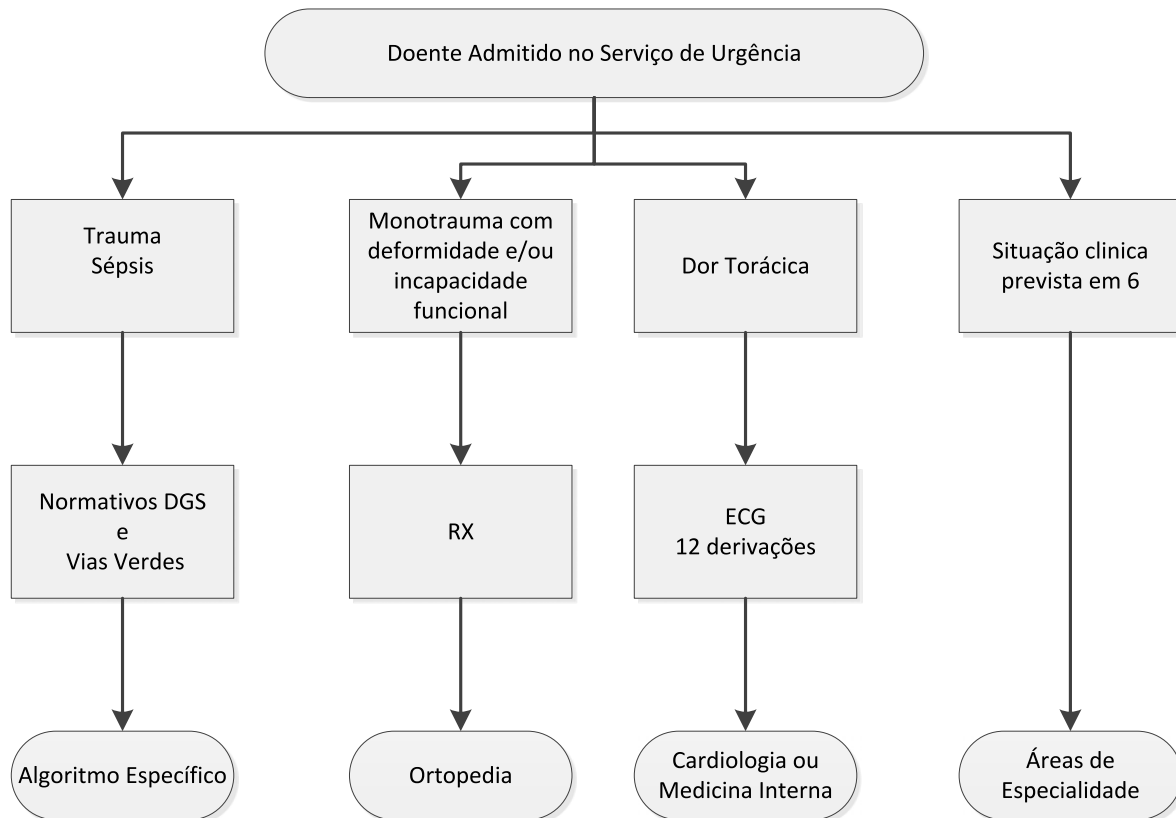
Doente Admitido no Serviço de Urgência

Trauma
Sépsis

Monotrauma com deformidade e/ou incapacidade funcional

Dor Torácica

Situação clinica prevista em 6

Normativos DGS
e
Vias Verdes

RX

ECG
12 derivações

Algoritmo Específico

Ortopedia

Cardiologia ou Medicina Interna

Áreas de Especialidade